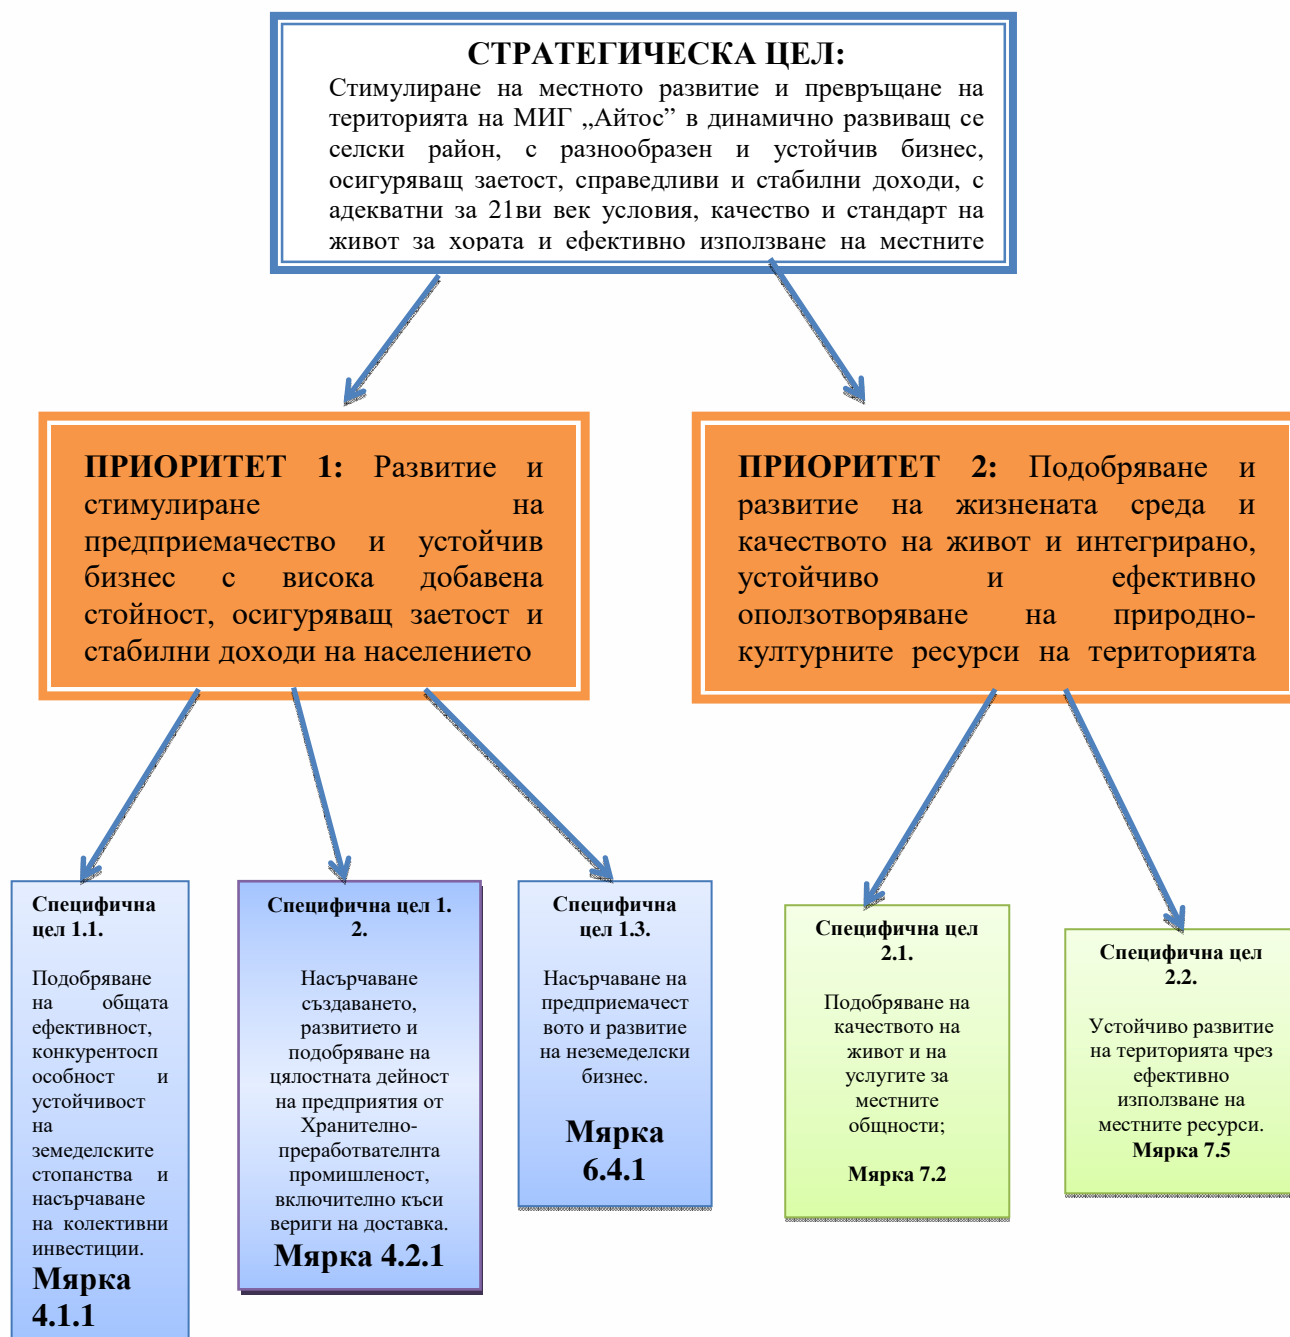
СТРАТЕГИЧЕСКА ЦЕЛ:

Стимулиране на местното развитие и превръщане на територията на МИГ „Айтос” в динамично развиващ се селски район, с разнообразен и устойчив бизнес, осигуряващ заетост, справедливи и стабилни доходи, с адекватни за 21ви век условия, качество и стандарт на живот за хората и ефективно използване на местните

ПРИОРИТЕТ 1: Развитие и стимулиране на предприемачество и устойчив бизнес с висока добавена стойност, осигуряващ заетост и стабилни доходи на населението

ПРИОРИТЕТ 2: Подобряване и развитие на жизнената среда и качеството на живот и интегриране, устойчиво и ефективно оползотворяване на природно-културните ресурси на територията

Специфична цел 1.1.

Подобряване на общата ефективност, конкурентоспособност и устойчивост на земеделските стопанства и насърчаване на колективни инвестиции.

Мярка 4.1.1

Специфична цел 1. 2.

Насърчаване създаването, развитието и подобряване на цялостната дейност на предприятия от Хранително-преработвателнта промишленост, включително къси вериги на доставка.

Мярка 4.2.1

Специфична цел 1.3.

Насърчаване на предприемачеството и развитие на неземеделски бизнес.

Мярка 6.4.1

Специфична цел 2.1.

Подобряване на качеството на живот и на услугите за местните общности;

Мярка 7.2

Специфична цел 2.2.

Устойчиво развитие на територията чрез ефективно използване на местните ресурси.

Мярка 7.5